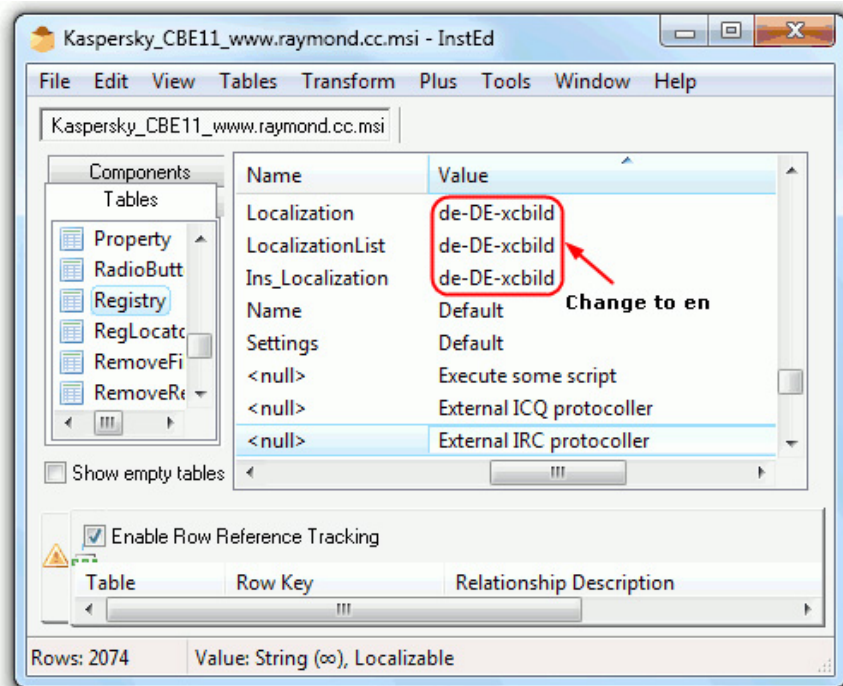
Kaspersky_CBE11_www.raymond.cc.msi - InstEd

File Edit View Tables Transform Plus Tools Window Help

Kaspersky_CBE11_www.raymond.cc.msi

Components
Tables

Property
RadioButt
Registry
RegLocat
RemoveFi
RemoveRe

Show empty tables

| Name | Value |
|---|---|
| Localization | de-DE-xcbild |
| LocalizationList | de-DE-xcbild |
| Ins_Localization | de-DE-xcbild |
| Name | Default |
| Settings | Default |
| <null> | Execute some script |
| <null> | External ICQ protocoller |
| <null> | External IRC protocoller |

Change to en

Enable Row Reference Tracking

| Table | Row Key | Relationship Description |
|---|---|---|

Rows: 2074 Value: String (∞), Localizable